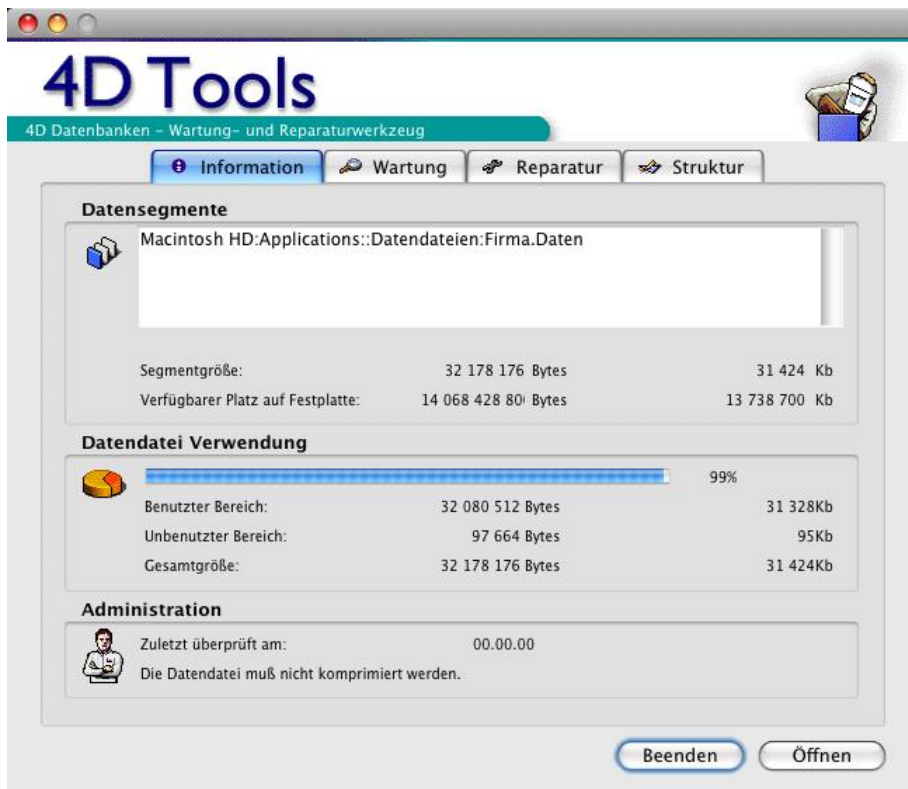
4D Tools
4D Datenbanken - Wartung- und Reparaturwerkzeug

Information | Wartung | Reparatur | Struktur

Datensegmente

Macintosh HD:Applications::Datendateien:Firma.Daten

| | | |
|---|---|---|
| Segmentgröße: | 32 178 176 Bytes | 31 424 Kb |
| Verfügbarer Platz auf Festplatte: | 14 068 428 80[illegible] Bytes | 13 738 700 Kb |

Datendatei Verwendung

99%

| | | |
|---|---|---|
| Benutzter Bereich: | 32 080 512 Bytes | 31 328Kb |
| Unbenutzter Bereich: | 97 664 Bytes | 95Kb |
| Gesamtgröße: | 32 178 176 Bytes | 31 424Kb |

Administration

Zuletzt überprüft am: 00.00.00
Die Datendatei muß nicht komprimiert werden.

Beenden
Öffnen